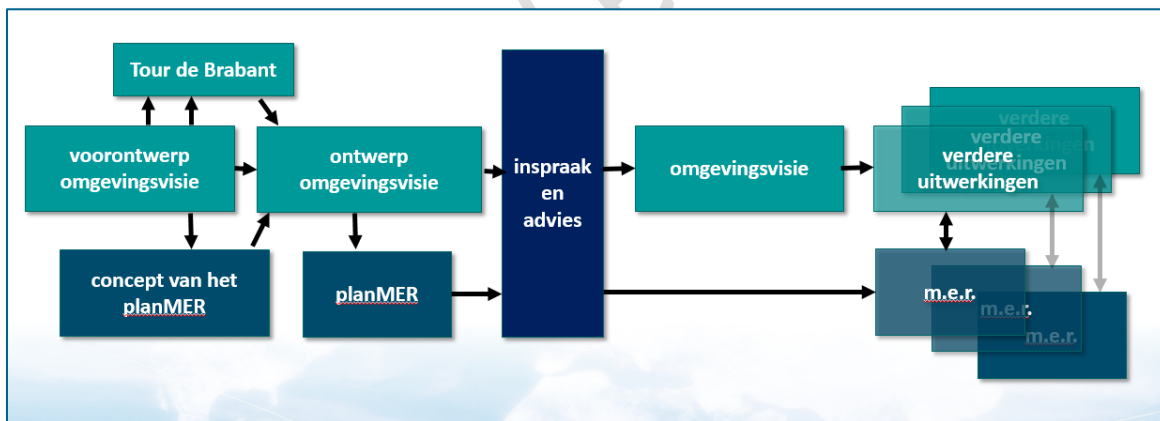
Tour de Brabant

voorontwerp omgevingsvisie

ontwerp omgevingsvisie

concept van het planMER

planMER

inspraak en advies

omgevingsvisie

verdere uitwerkingen

verdere uitwerkingen

verdere uitwerkingen

m.e.r.

m.e.r.

m.e.r.